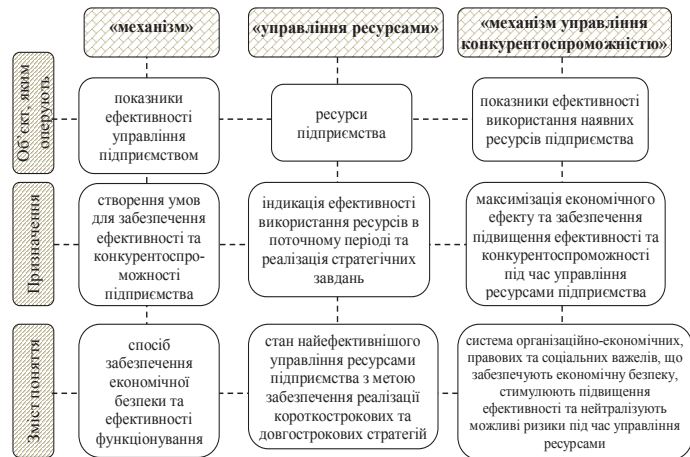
«механізм»

«управління ресурсами»

«механізм управління конкурентоспроможністю»

Об'єкт, яким оперують

показники ефективності управління підприємством

ресурси підприємства

показники ефективності використання наявних ресурсів підприємства

Призначення

створення умов для забезпечення ефективності та конкурентоспроможності підприємства

індикація ефективності використання ресурсів в поточному періоді та реалізація стратегічних завдань

максимізація економічного ефекту та забезпечення підвищення ефективності та конкурентоспроможності під час управління ресурсами підприємства

Зміст поняття

спосіб забезпечення економічної безпеки та ефективності функціонування

стан найефективнішого управління ресурсами підприємства з метою забезпечення реалізації короткострокових та довгострокових стратегій

система організаційно-економічних, правових та соціальних важелів, що забезпечують економічну безпеку, стимулюють підвищення ефективності та нейтралізують можливі ризики під час управління ресурсами